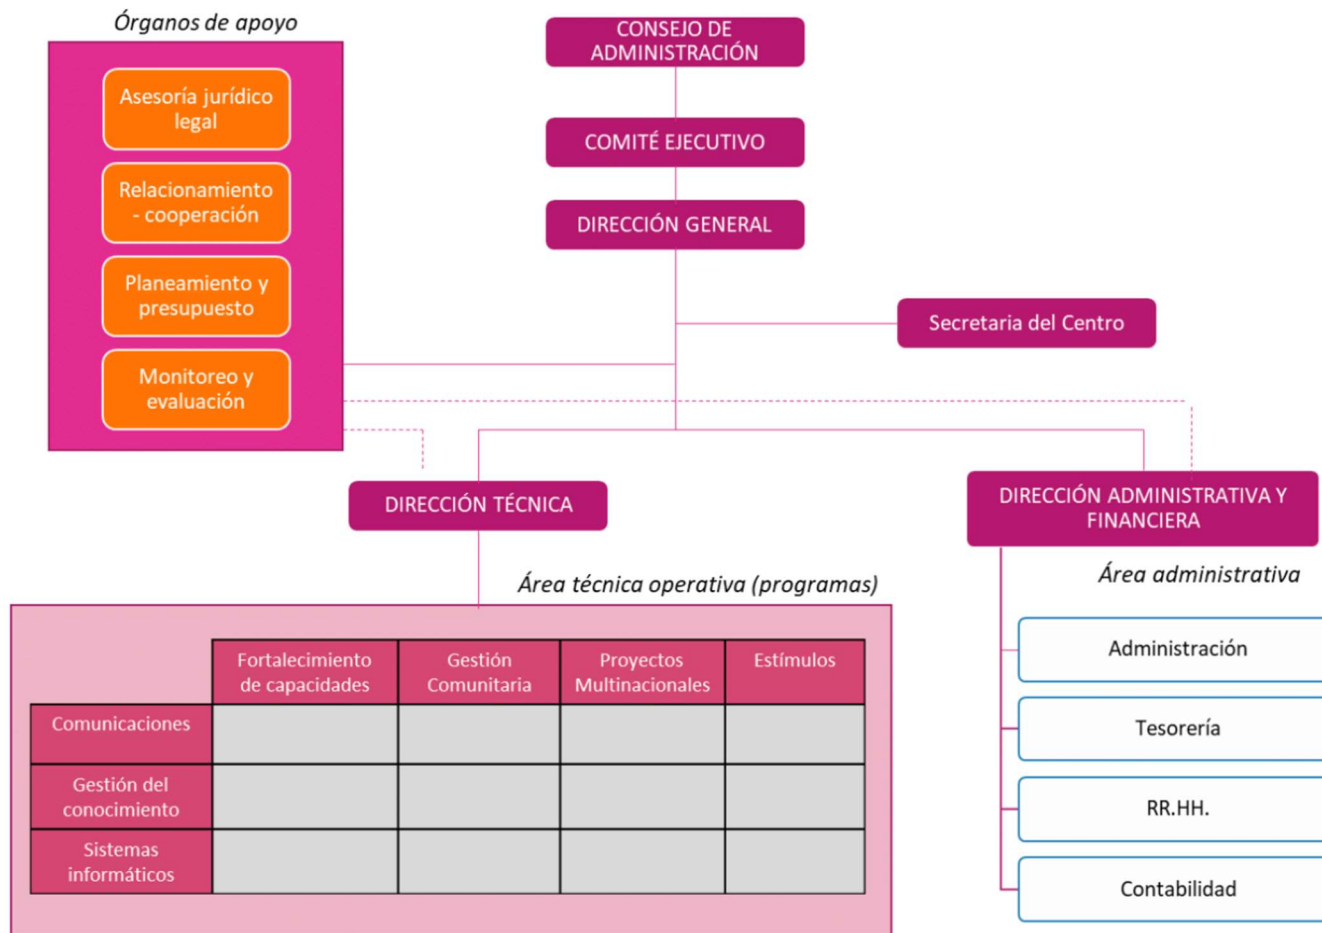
Órganos de apoyo

Asesoría jurídico legal

Relacionamiento - cooperación

Planeamiento y presupuesto

Monitoreo y evaluación

CONSEJO DE ADMINISTRACIÓN

COMITÉ EJECUTIVO

DIRECCIÓN GENERAL

Secretaria del Centro

DIRECCIÓN TÉCNICA

DIRECCIÓN ADMINISTRATIVA Y FINANCIERA

Área técnica operativa (programas)

| | Fortalecimiento de capacidades | Gestión Comunitaria | Proyectos Multinacionales | Estímulos |
|---|---|---|---|---|
| Comunicaciones | | | | |
| Gestión del conocimiento | | | | |
| Sistemas informáticos | | | | |

Área administrativa

Administración

Tesorería

RR.HH.

Contabilidad